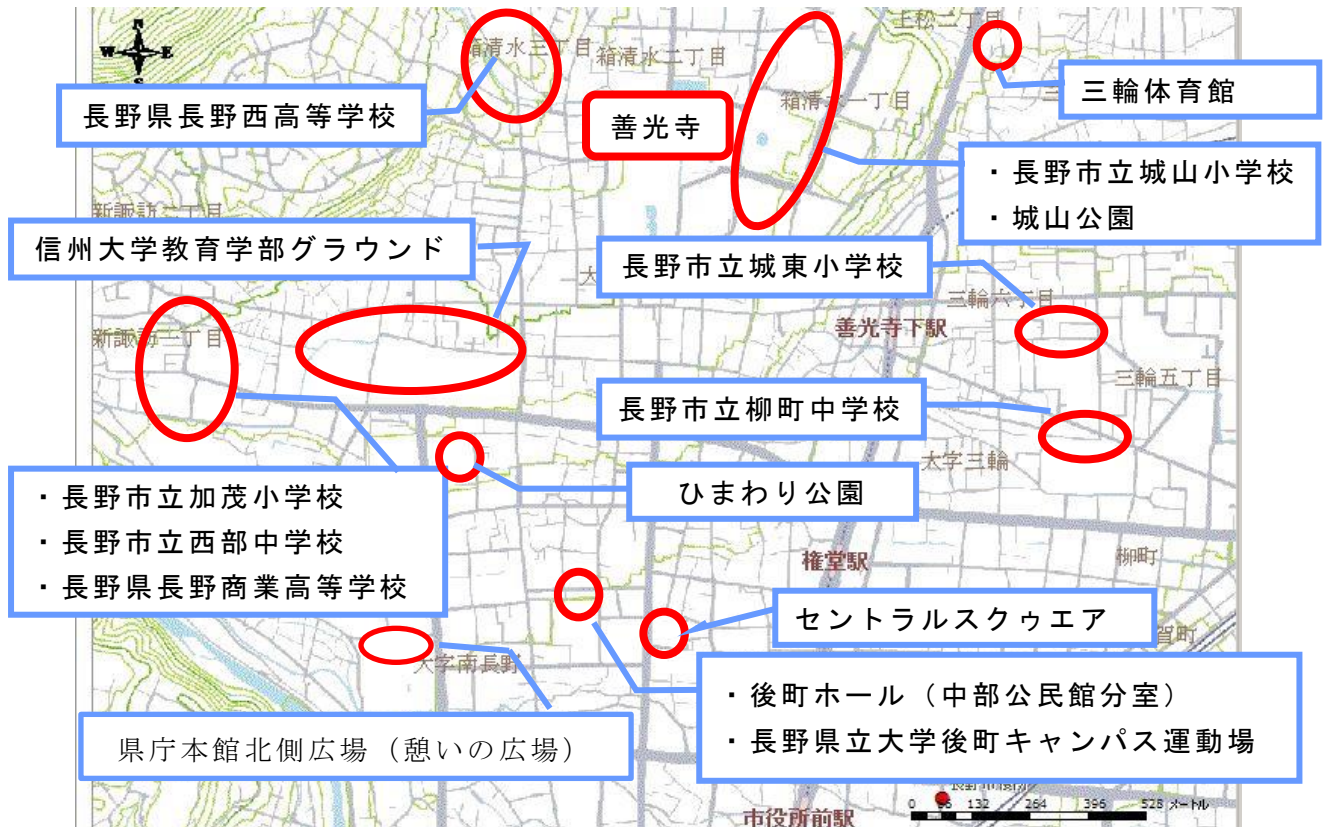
N
W E
S

上松二丁目
箱清水三丁目
箱清水二丁目
長野県長野西高等学校
三輪体育館
善光寺
箱清水一丁目
・長野市立城山小学校
・城山公園
新諏訪二丁目
信州大学教育学部グラウンド
長野市立城東小学校
三輪六丁目
善光寺下駅
新諏訪一丁目
三輪五丁目
長野市立柳町中学校
太字三輪
・長野市立加茂小学校
・長野市立西部中学校
・長野県長野商業高等学校
ひまわり公園
権堂駅
柳町
セントラルスクウェア
大字南長野
・後町ホール（中部公民館分室）
・長野県立大学後町キャンパス運動場
県庁本館北側広場（憩いの広場）
0 66 132 264 396 528 メートル
市役所前駅